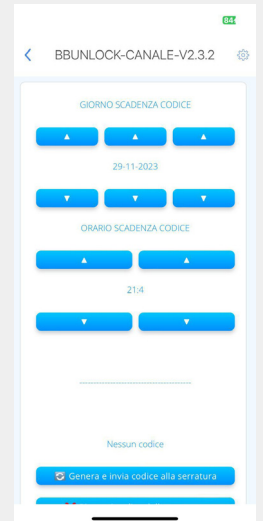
84

BBUNLOCK-CANALE-V2.3.2

GIORNO SCADENZA CODICE

▲ ▲ ▲

29-11-2023

▼ ▼ ▼

ORARIO SCADENZA CODICE

▲ ▲

21:4

▼ ▼

------------------------------

Nessun codice

Genera e invia codice alla serratura